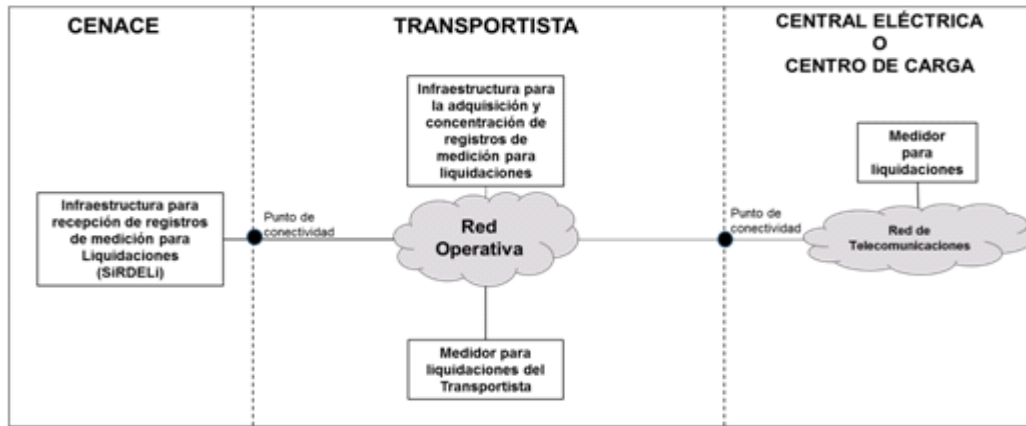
CENACE

TRANSPORTISTA

CENTRAL ELÉCTRICA
O
CENTRO DE CARGA

Infraestructura para la adquisición y concentración de registros de medición para liquidaciones

Medidor para liquidaciones

Infraestructura para recepción de registros de medición para Liquidaciones (SiRDELi)

Punto de conectividad

Red Operativa

Punto de conectividad

Red de Telecomunicaciones

Medidor para liquidaciones del Transportista